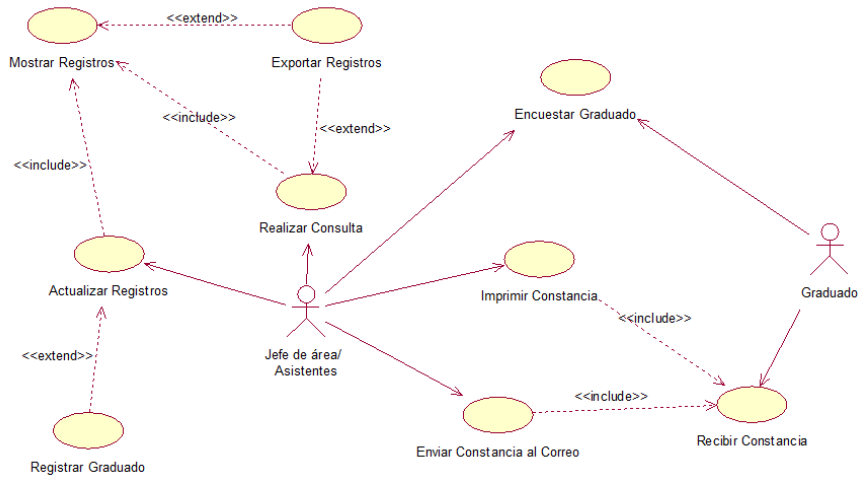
<<extend>>

Mostrar Registros

Exportar Registros

<<include>>

<<extend>>

Encuestar Graduado

<<include>>

Realizar Consulta

Actualizar Registros

Imprimir Constancia

Graduado

<<include>>

<<extend>>

Jefe de área/
Asistentes

<<include>>

Recibir Constancia

Enviar Constancia al Correo

Registrar Graduado